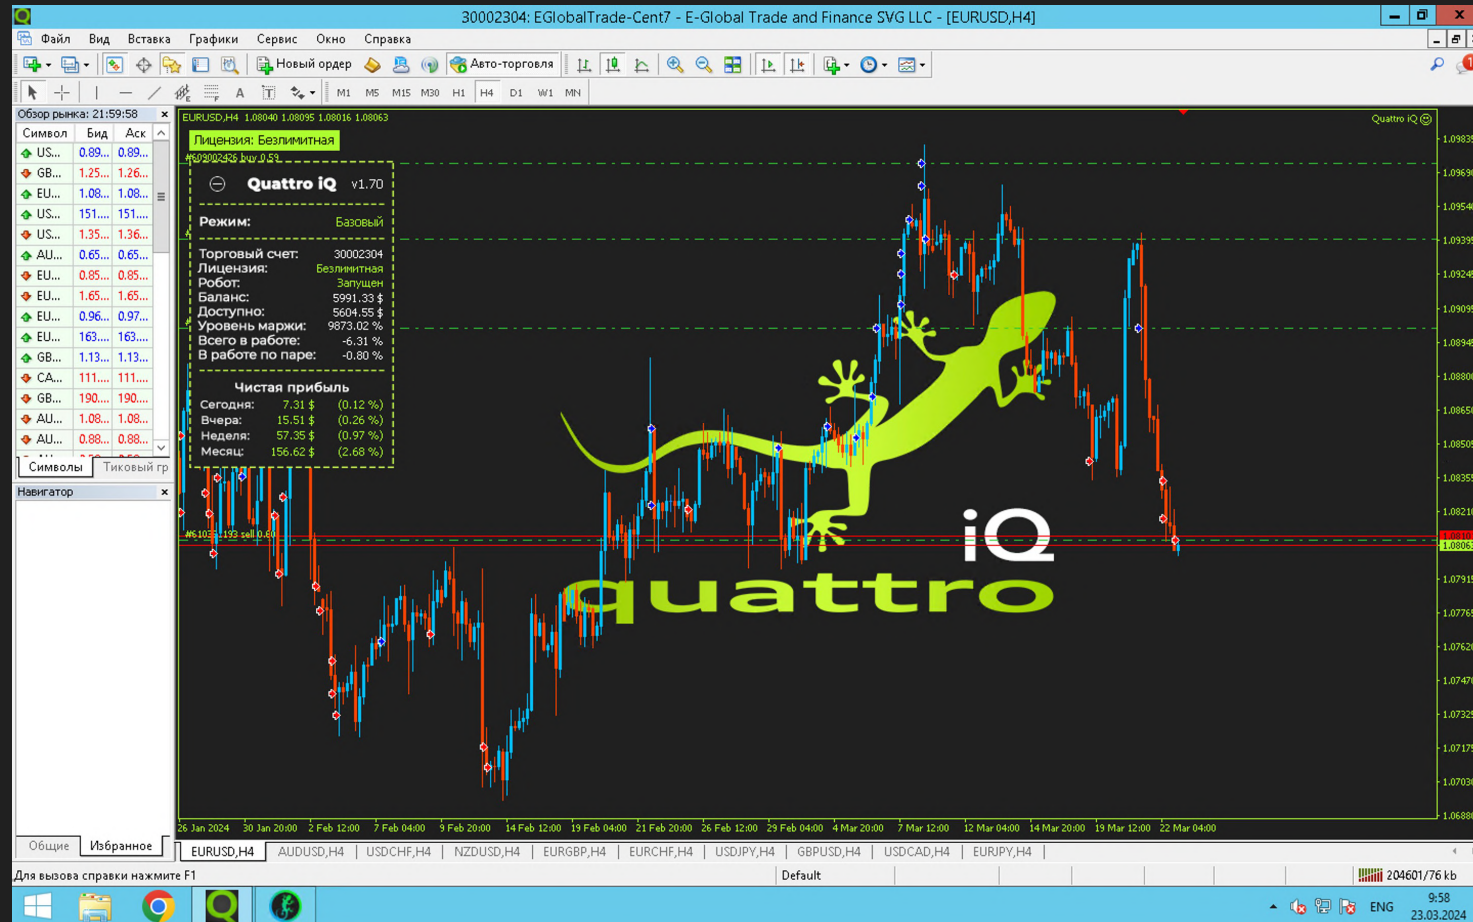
30002304: EGlobalTrade-Cent7 - E-Global Trade and Finance SVG LLC - [EURUSD,H4]

Файл Вид Вставка Графики Сервис Окно Справка

Новый ордер Авто-торговля

M1 M5 M15 M30 H1 H4 D1 W1 MN

Обзор рынка: 21:59:58

| Символ | Бид | Аск |
|---|---|---|
| US... | 0.89... | 0.89... |
| GB... | 1.25... | 1.26... |
| EU... | 1.08... | 1.08... |
| US... | 151.... | 151.... |
| US... | 1.35... | 1.36... |
| AU... | 0.65... | 0.65... |
| EU... | 0.85... | 0.85... |
| EU... | 1.65... | 1.65... |
| EU... | 0.96... | 0.97... |
| EU... | 163.... | 163.... |
| GB... | 1.13... | 1.13... |
| CA... | 111.... | 111.... |
| GB... | 190.... | 190.... |
| AU... | 1.08... | 1.08... |
| AU... | 0.88... | 0.88... |

Символы Тиковый гр

Навигатор

Общие Избранное

EURUSD,H4 1.08040 1.08095 1.08016 1.08063

Quattro iQ

Лицензия: Безлимитная

#609002426 buy 0.59

Quattro iQ v1.70

Режим: Базовый

Торговый счет: 30002304
Лицензия: Безлимитная
Робот: Запущен
Баланс: 5991.33 $
Доступно: 5604.55 $
Уровень маржи: 9873.02 %
Всего в работе: -6.31 %
В работе по паре: -0.80 %

Чистая прибыль
Сегодня: 7.31 $ (0.12 %)
Вчера: 15.51 $ (0.26 %)
Неделя: 57.35 $ (0.97 %)
Месяц: 156.62 $ (2.68 %)

#61033193 sell 0.60

iQ
quattro

1.09835
1.09690
1.09540
1.09395
1.09245
1.09095
1.08945
1.08800
1.08650
1.08505
1.08355
1.08210
1.08100
1.08063
1.07915
1.07765
1.07620
1.07470
1.07325
1.07175
1.07030
1.06880

26 Jan 2024 30 Jan 20:00 2 Feb 12:00 7 Feb 04:00 9 Feb 20:00 14 Feb 12:00 19 Feb 04:00 21 Feb 20:00 26 Feb 12:00 29 Feb 04:00 4 Mar 20:00 7 Mar 12:00 12 Mar 04:00 14 Mar 20:00 19 Mar 12:00 22 Mar 04:00

EURUSD,H4 AUDUSD,H4 USDCHF,H4 NZDUSD,H4 EURGBP,H4 EURCHF,H4 USDJPY,H4 GBPUSD,H4 USDCAD,H4 EURJPY,H4

Для вызова справки нажмите F1 Default 204601/76 kb

ENG 9:58 23.03.2024